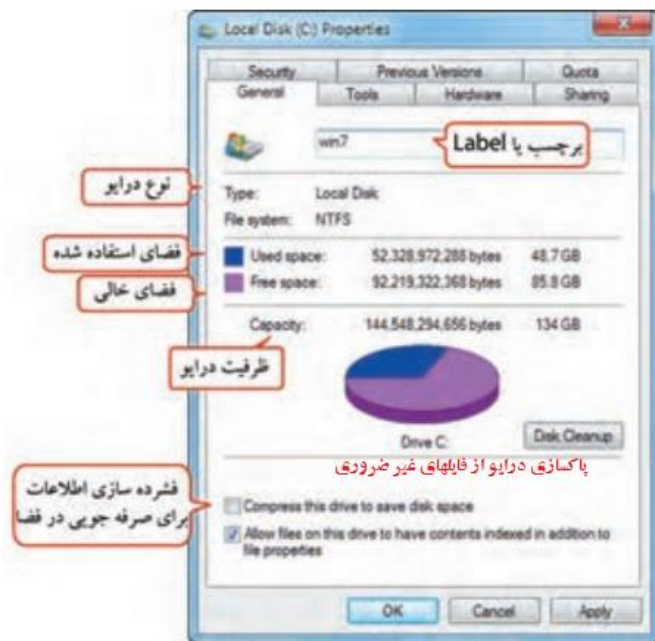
Local Disk (C:) Properties

Security | Previous Versions | Quota
General | Tools | Hardware | Sharing

win7

برچسب یا Label

نوع درایو

Type: Local Disk
File system: NTFS

فضای استفاده شده

Used space: 52,328,972,288 bytes 48.7 GB

فضای خالی

Free space: 92,219,322,368 bytes 85.8 GB

Capacity: 144,548,294,656 bytes 134 GB

ظرفیت درایو

Drive C:

Disk Cleanup

پاکسازی درایو از فایلهای غیر ضروری

فشرده سازی اطلاعات برای صرفه جویی در فضا

Compress this drive to save disk space

Allow files on this drive to have contents indexed in addition to file properties

OK Cancel Apply